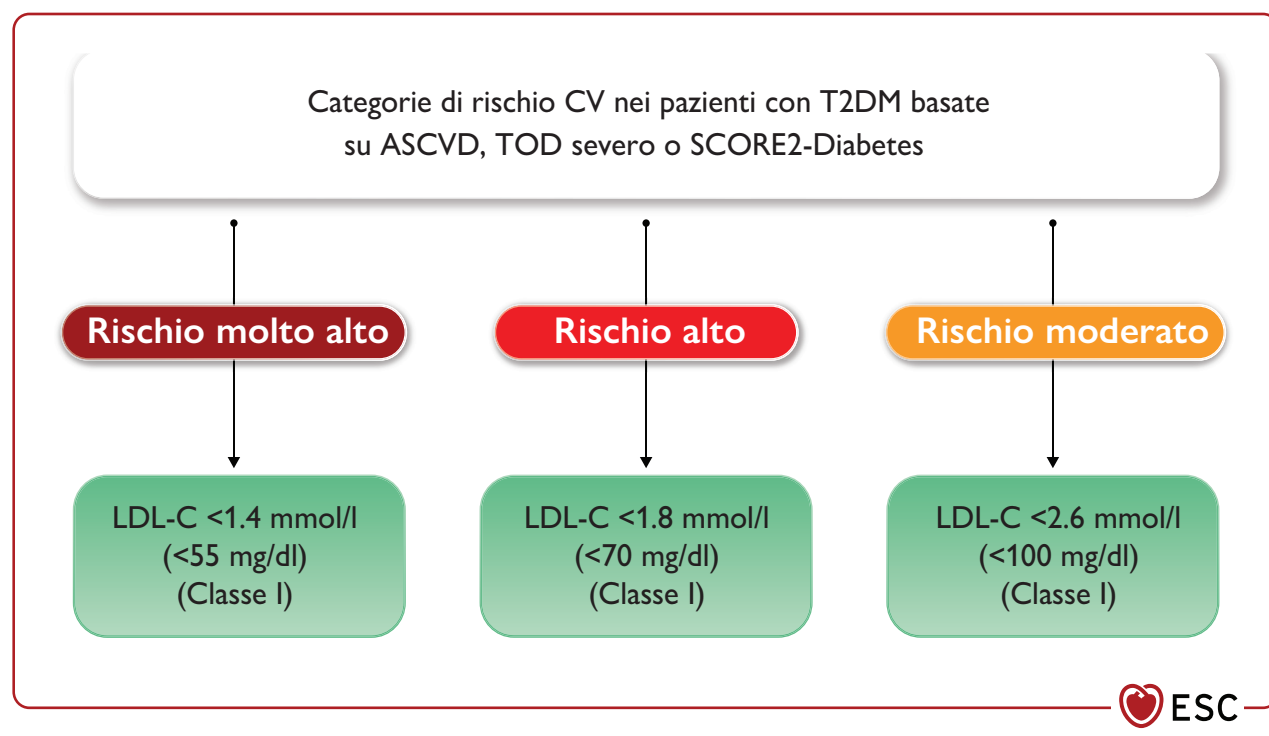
Categorie di rischio CV nei pazienti con T2DM basate su ASCVD, TOD severo o SCORE2-Diabetes

Rischio molto alto

Rischio alto

Rischio moderato

LDL-C <1.4 mmol/l (<55 mg/dl) (Classe I)

LDL-C <1.8 mmol/l (<70 mg/dl) (Classe I)

LDL-C <2.6 mmol/l (<100 mg/dl) (Classe I)

ESC